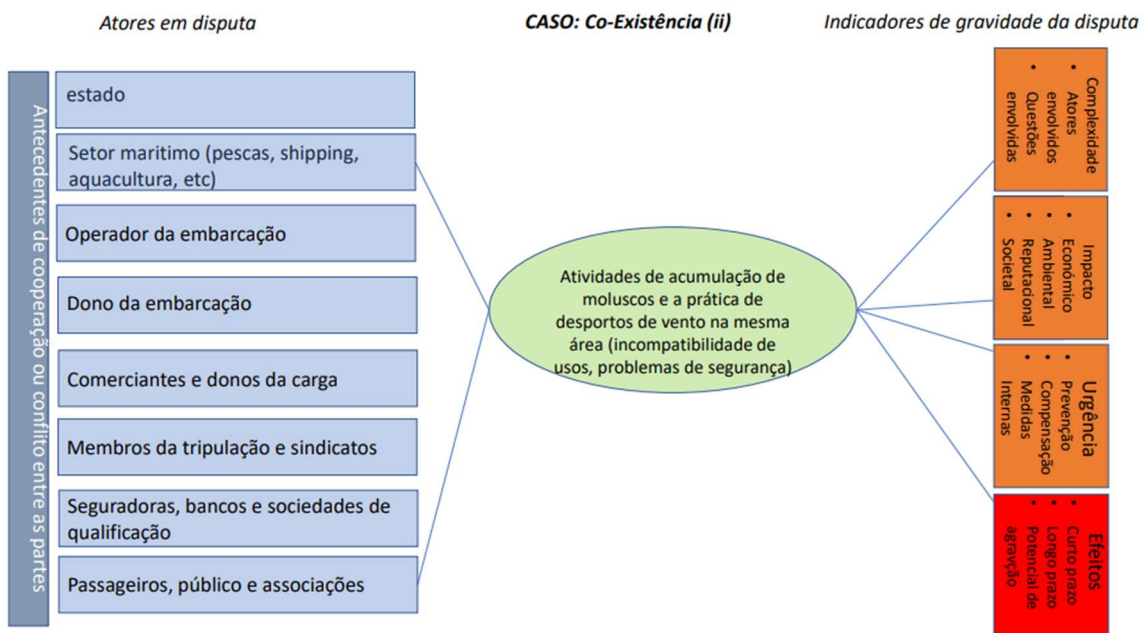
Atores em disputa

CASO: Co-Existência (ii)

Indicadores de gravidade da disputa

Antecedentes de cooperação ou conflito entre as partes

estado

Setor maritimo (pescas, shipping, aquacultura, etc)

Operador da embarcação

Dono da embarcação

Comerciantes e donos da carga

Membros da tripulação e sindicatos

Seguradoras, bancos e sociedades de qualificação

Passageiros, público e associações

Atividades de acumulação de moluscos e a prática de desportos de vento na mesma área (incompatibilidade de usos, problemas de segurança)

Complexidade
• Atores envolvidos
• Questões envolvidas

Impacto
• Económico
• Ambiental
• Reputacional
• Societal

Urgência
• Prevenção
• Compensação
• Medidas Internas

Efeitos
• Curto prazo
• Longo prazo
• Potencial de agravação